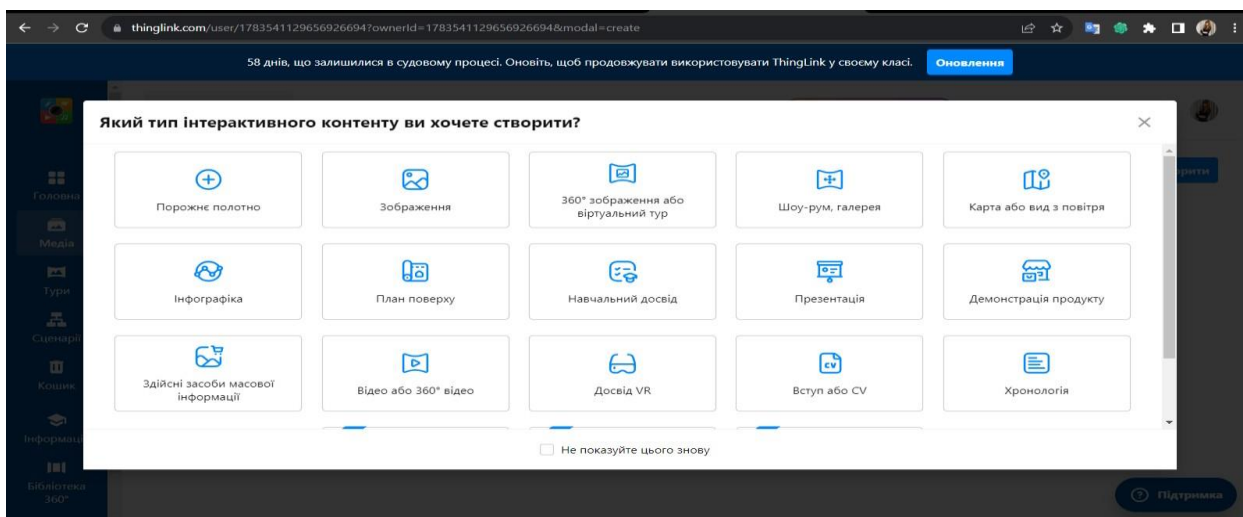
thinglink.com/user/1783541129656926694?ownerId=1783541129656926694&modal=create

58 днів, що залишилися в судовому процесі. Оновіть, щоб продовжувати використовувати ThingLink у своєму класі. Оновлення

Головна
Медіа
Тури
Сценарії
Кошик
Інформація
Бібліотека 360°

Який тип інтерактивного контенту ви хочете створити?

Порожнє полотно
Зображення
360° зображення або віртуальний тур
Шоу-рум, галерея
Карта або вид з повітря
Інфографіка
План поверху
Навчальний досвід
Презентація
Демонстрація продукту
Здійсні засоби масової інформації
Відео або 360° відео
Досвід VR
Вступ або CV
Хронологія

Не показуйте цього знову

Підтримка